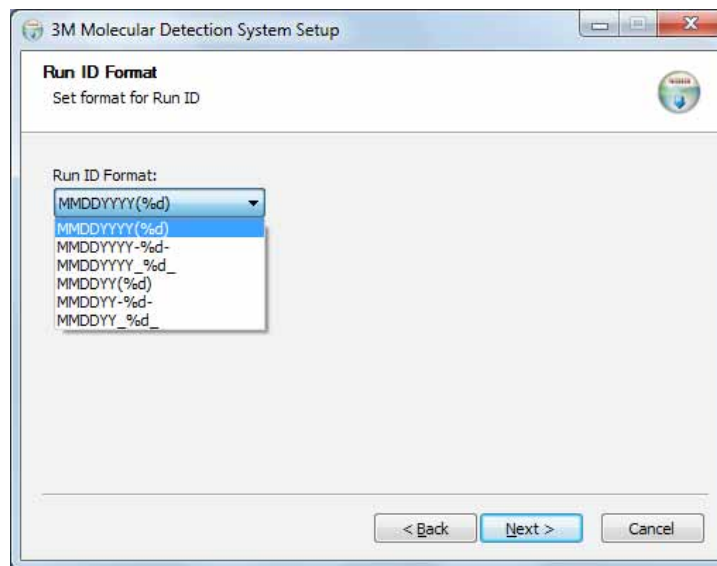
3M Molecular Detection System Setup

Run ID Format

Set format for Run ID

Run ID Format:

MMDDYYYY(%d)

MMDDYYYY(%d)
MMDDYYYY-%d-
MMDDYYYY_%d_
MMDDYY(%d)
MMDDYY-%d-
MMDDYY_%d_

< Back

Next >

Cancel